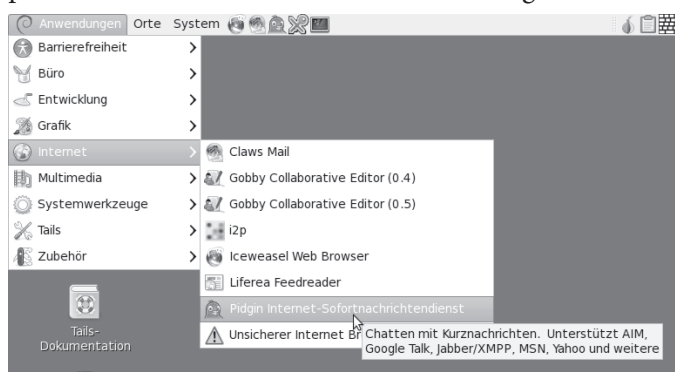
Anwendungen Orte System

Barrierefreiheit
Büro
Entwicklung
Grafik
Internet
Multimedia
Systemwerkzeuge
Tails
Zubehör

Claws Mail
Gobby Collaborative Editor (0.4)
Gobby Collaborative Editor (0.5)
i2p
Iceweasel Web Browser
Liferea Feedreader
Pidgin Internet-Sofortnachrichtendienst
Unsicherer Internet Br

Chatten mit Kurznachrichten. Unterstützt AIM, Google Talk, Jabber/XMPP, MSN, Yahoo und weitere

Tails-Dokumentation